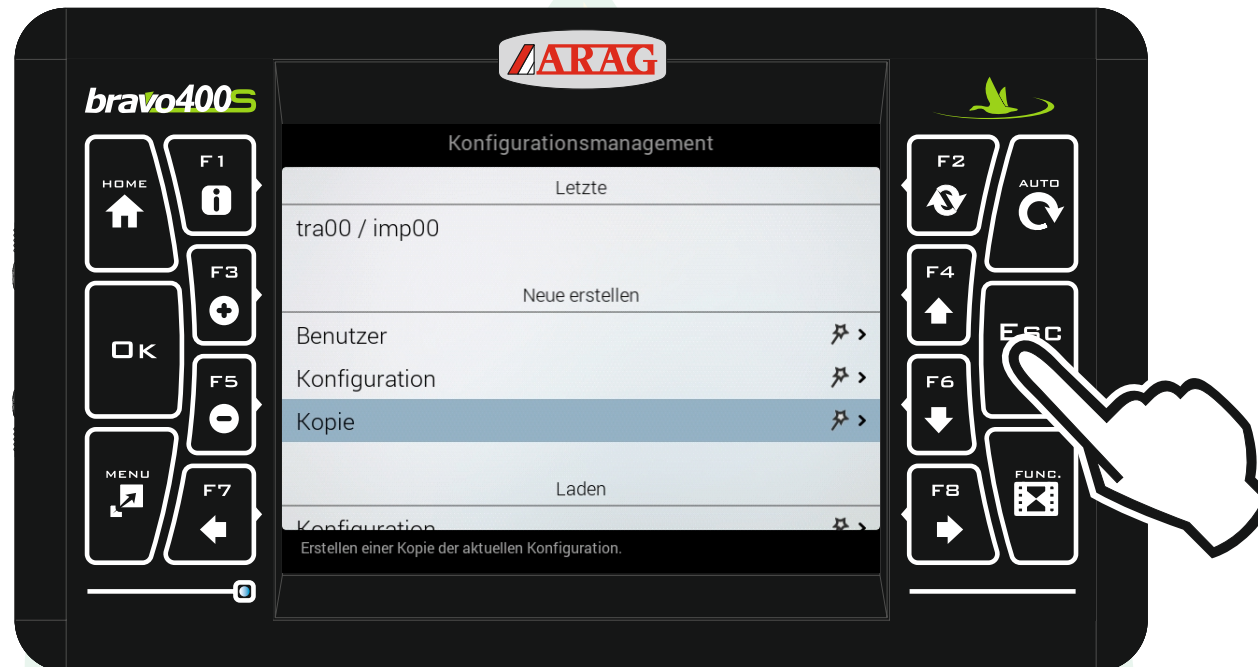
ARAG

bravo400S

HOME

F1

F3

OK

F5

MENU

F7

Konfigurationsmanagement

Letzte

tra00 / imp00

Neue erstellen

Benutzer

Konfiguration

Kopie

Laden

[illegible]

Erstellen einer Kopie der aktuellen Konfiguration.

F2

AUTO

F4

ESC

F6

F8

FUNC.